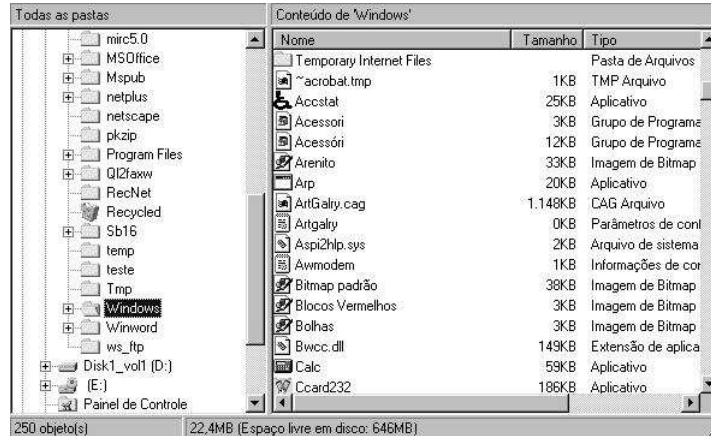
Todas as pastas

mirc5.0
MSOffice
Mspub
netplus
netscape
pkzip
Program Files
QI2faxw
RecNet
Recycled
Sb16
temp
teste
Tmp
Windows
Winword
ws_ftp
Disk1_vol1 (D:)
(E:)
Painel de Controle

Conteúdo de 'Windows'

| Nome | Tamanho | Tipo |
|---|---|---|
| Temporary Internet Files | | Pasta de Arquivos |
| ~acrobat.tmp | 1KB | TMP Arquivo |
| Accstat | 25KB | Aplicativo |
| Acessori | 3KB | Grupo de Programa |
| Acessóri | 12KB | Grupo de Programa |
| Arenito | 33KB | Imagem de Bitmap |
| Arp | 20KB | Aplicativo |
| ArtGalry.cag | 1.148KB | CAG Arquivo |
| Artgalry | 0KB | Parâmetros de conf |
| Aspi2hlp.sys | 2KB | Arquivo de sistema |
| Awmodem | 1KB | Informações de cor |
| Bitmap padrão | 38KB | Imagem de Bitmap |
| Blocos Vermelhos | 3KB | Imagem de Bitmap |
| Bolhas | 3KB | Imagem de Bitmap |
| Bwcc.dll | 149KB | Extensão de aplica |
| Calc | 59KB | Aplicativo |
| Ccard232 | 186KB | Aplicativo |

250 objeto(s)
22,4MB (Espaço livre em disco: 646MB)